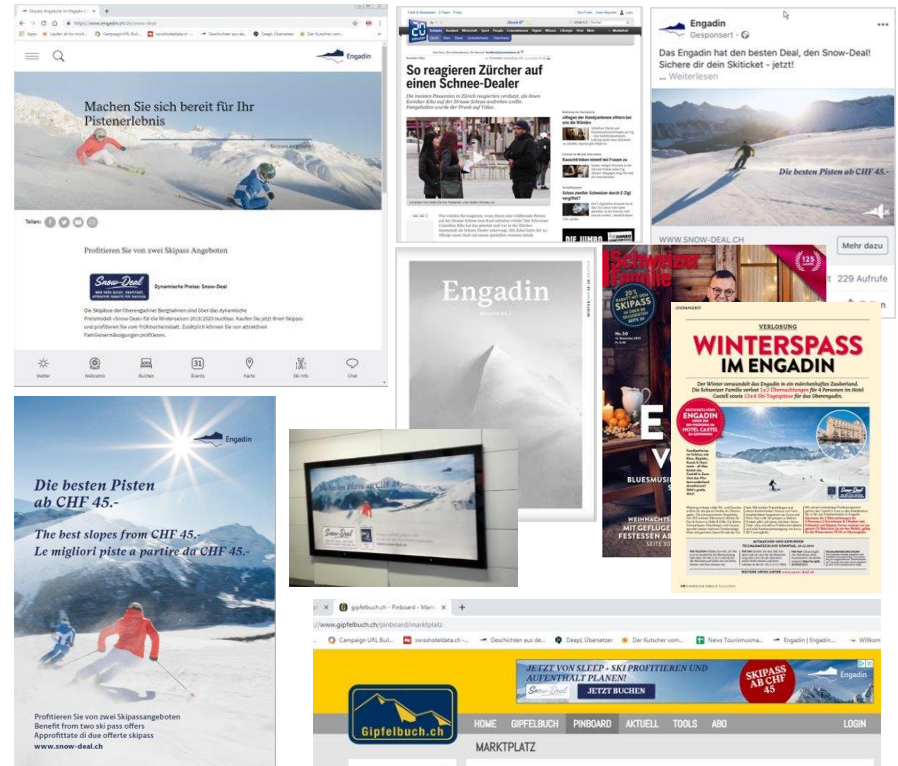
Skipass Angebote in Engadin | ...

https://www.engadin.ch/de/snow-deal/

Apps | kaufen ohne mont... | Campaign URL Buil... | swisshoteldata.ch | Geschichten aus de... | DeepL Übersetzer | Der Kutscher vom...

Engadin

Machen Sie sich bereit für Ihr Pistenerlebnis

Teilen:

Profitieren Sie von zwei Skipass Angeboten

Snow-Deal

Dynamische Preise: Snow-Deal

Die Skipässe der Oberengadiner Bergbahnen sind über das dynamische Preismodell «Snow-Deal» für die Wintersaison 2019/2020 buchbar. Kaufen Sie jetzt Ihren Skipass und profitieren Sie vom Frühbucherrabatt. Zusätzlich können Sie von attraktiven Familienermässigungen profitieren.

Wetter | Webcams | Buchen | 31 Events | Karte | Ski info | Chat

20 minuten

So reagieren Zürcher auf einen Schnee-Dealer

Engadin
Gesponsert
Das Engadin hat den besten Deal, den Snow-Deal! Sichere dir dein Skiticket - jetzt!
... Weiterlesen

Die besten Pisten ab CHF 45.-

WWW.SNOW-DEAL.CH
Mehr dazu
229 Aufrufe

Engadin

Schweizer Familie
SKIPASS
125

VERLOSUNG
WINTERSPASS IM ENGADIN

ENGADIN
HOTEL CASTELL

WEIHNACHTS
FESTESSEN

Engadin

Die besten Pisten ab CHF 45.-
The best slopes from CHF 45.-
Le migliori piste a partire da CHF 45.-

Profitieren Sie von zwei Skipassangeboten
Benefit from two ski pass offers
Approfittate di due offerte skipass
www.snow-deal.ch

gipfelbuch.ch - Pinboard - Mark...
https://www.gipfelbuch.ch/pinboard/marktplatz
Campaign URL Buil... | swisshoteldata.ch | Geschichten aus de... | DeepL Übersetzer | Der Kutscher vom... | News Tourismusma... | Engadin | Engadin... | Willkom

JETZT VON SLEEP + SKI PROFITIEREN UND AUFENTHALT PLANEN!
Snow-Deal
JETZT BUCHEN
SKIPASS AB CHF 45
Engadin

Gipfelbuch.ch
HOME | GIPFELBUCH | PINBOARD | AKTUELL | TOOLS | ABO | LOGIN
MARKTPLATZ